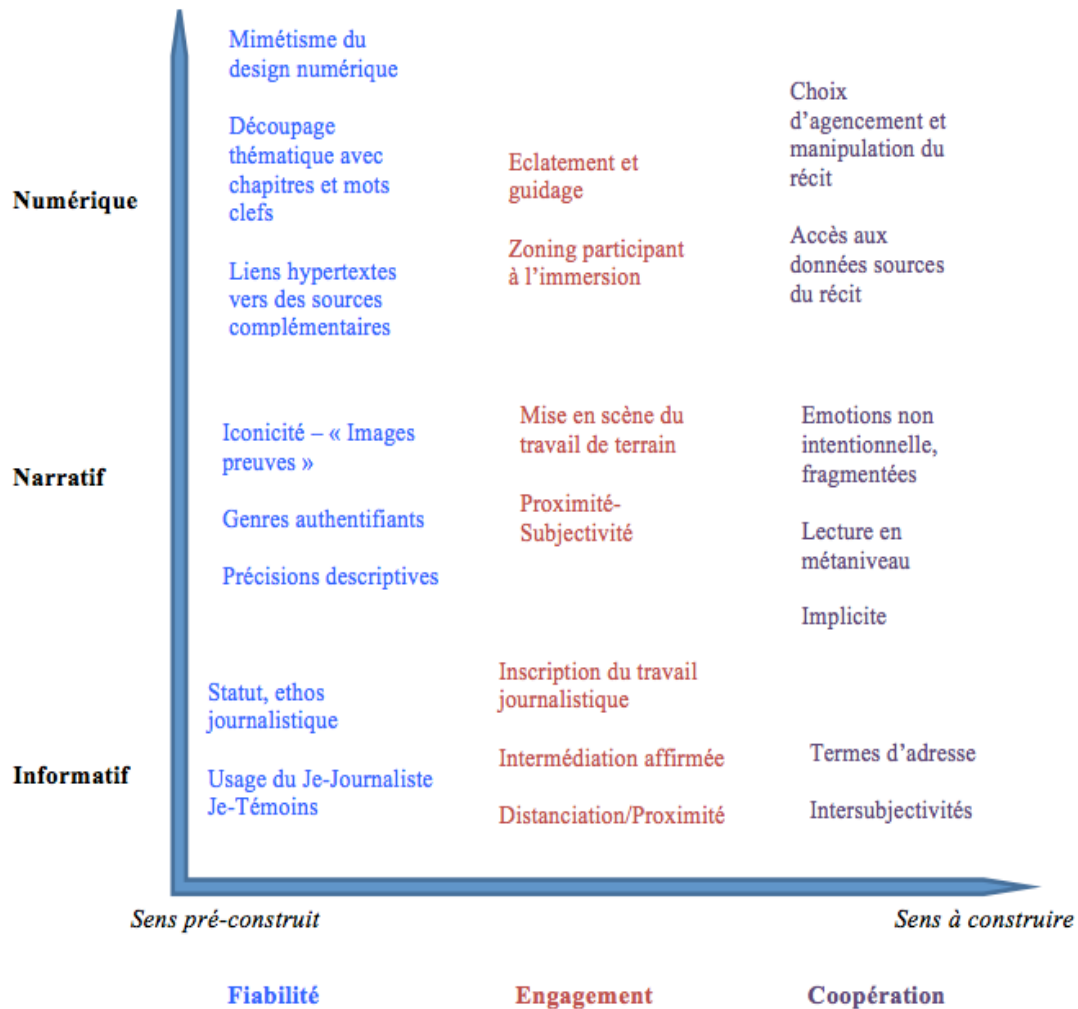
Numérique

Mimétisme du design numérique

Découpage thématique avec chapitres et mots clefs

Liens hypertextes vers des sources complémentaires

Eclatement et guidage

Zoning participant à l'immersion

Choix d'agencement et manipulation du récit

Accès aux données sources du récit

Narratif

Iconicité – « Images preuves »

Genres authentifiants

Précisions descriptives

Mise en scène du travail de terrain

Proximité-Subjectivité

Emotions non intentionnelle, fragmentées

Lecture en métaniveau

Implicite

Informatif

Statut, ethos journalistique

Usage du Je-Journaliste Je-Témoins

Inscription du travail journalistique

Intermédiation affirmée

Distanciation/Proximité

Termes d'adresse

Intersubjectivités

Sens pré-construit

Sens à construire

Fiabilité

Engagement

Coopération